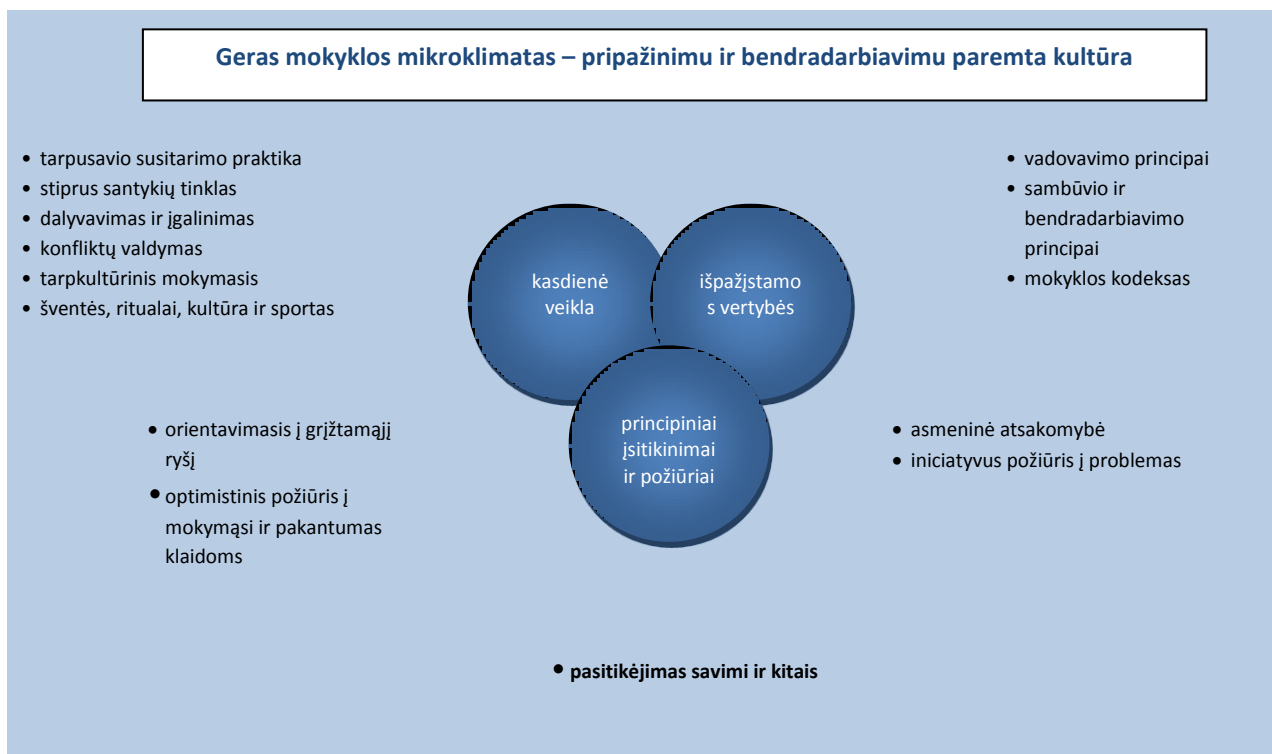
Geras mokyklos mikroklimatas – pripažinimu ir bendradarbiavimu paremta kultūra

• tarpusavio susitarimo praktika
• stiprus santykių tinklas
• dalyvavimas ir įgalinimas
• konfliktų valdymas
• tarpkultūrinis mokymasis
• šventės, ritualai, kultūra ir sportas

• vadovavimo principai
• sambūvio ir bendradarbiavimo principai
• mokyklos kodeksas

kasdienė veikla

išpažįstamos vertybės

principiniai įsitikinimai ir požiūriai

• orientavimasis į grįžtamąjį ryšį
• optimistinis požiūris į mokymąsi ir pakantumas klaidoms

• asmeninė atsakomybė
• iniciatyvus požiūris į problemas

• pasitikėjimas savimi ir kitais